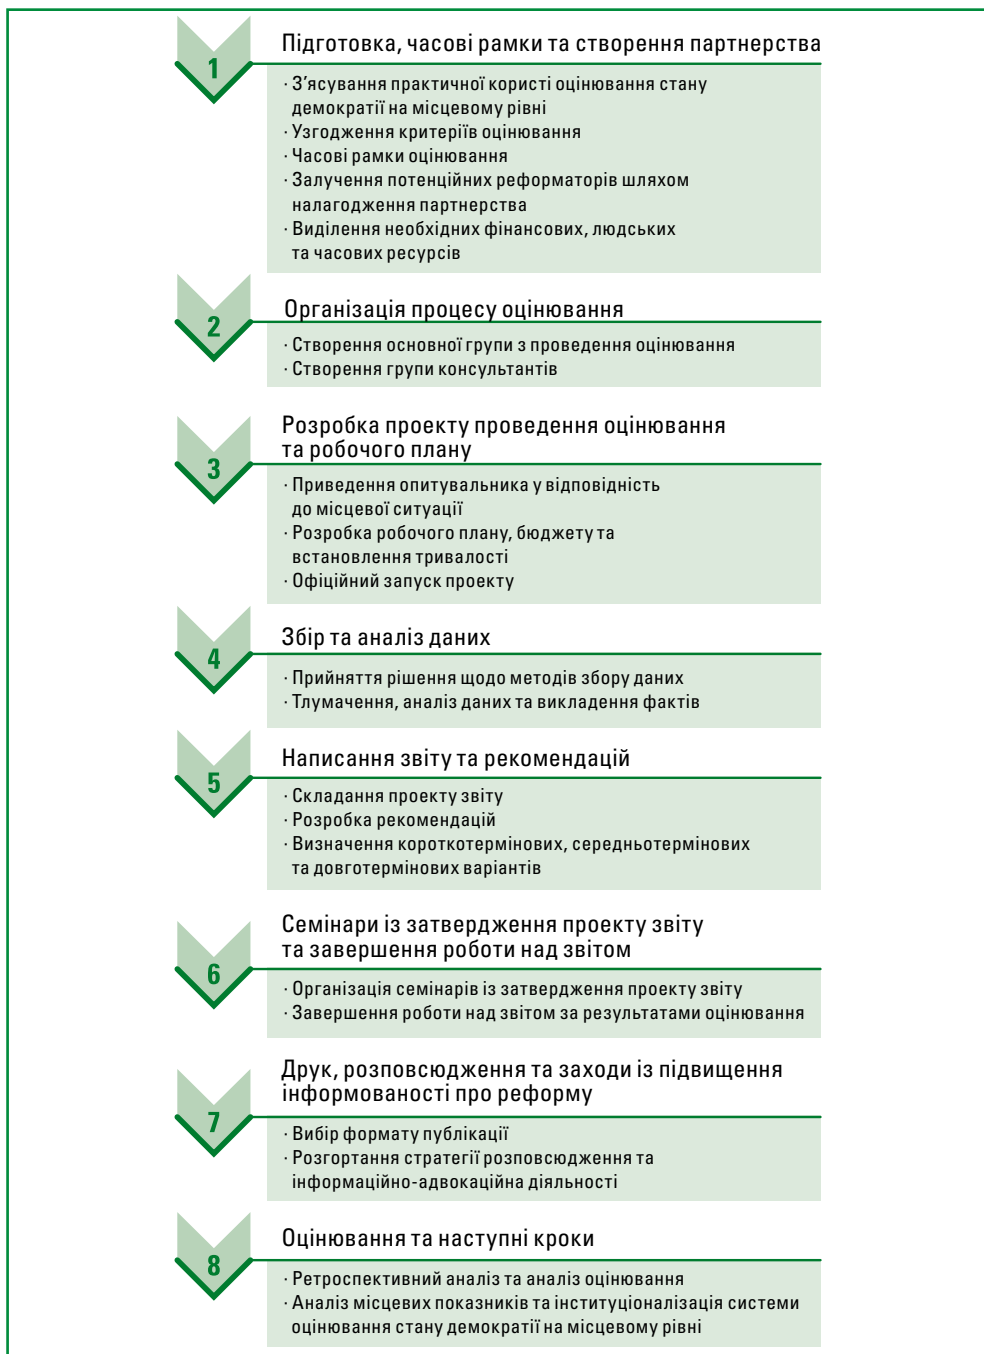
1

Підготовка, часові рамки та створення партнерства

· З'ясування практичної користі оцінювання стану демократії на місцевому рівні
· Узгодження критеріїв оцінювання
· Часові рамки оцінювання
· Залучення потенційних реформаторів шляхом налагодження партнерства
· Виділення необхідних фінансових, людських та часових ресурсів

2

Організація процесу оцінювання

· Створення основної групи з проведення оцінювання
· Створення групи консультантів

3

Розробка проекту проведення оцінювання та робочого плану

· Приведення опитувальника у відповідність до місцевої ситуації
· Розробка робочого плану, бюджету та встановлення тривалості
· Офіційний запуск проекту

4

Збір та аналіз даних

· Прийняття рішення щодо методів збору даних
· Тлумачення, аналіз даних та викладення фактів

5

Написання звіту та рекомендацій

· Складання проекту звіту
· Розробка рекомендацій
· Визначення короткотермінових, середньотермінових та довготермінових варіантів

6

Семінари із затвердження проекту звіту та завершення роботи над звітом

· Організація семінарів із затвердження проекту звіту
· Завершення роботи над звітом за результатами оцінювання

7

Друк, розповсюдження та заходи із підвищення інформованості про реформу

· Вибір формату публікації
· Розгортання стратегії розповсюдження та інформаційно-адвокаційна діяльності

8

Оцінювання та наступні кроки

· Ретроспективний аналіз та аналіз оцінювання
· Аналіз місцевих показників та інституціоналізація системи оцінювання стану демократії на місцевому рівні